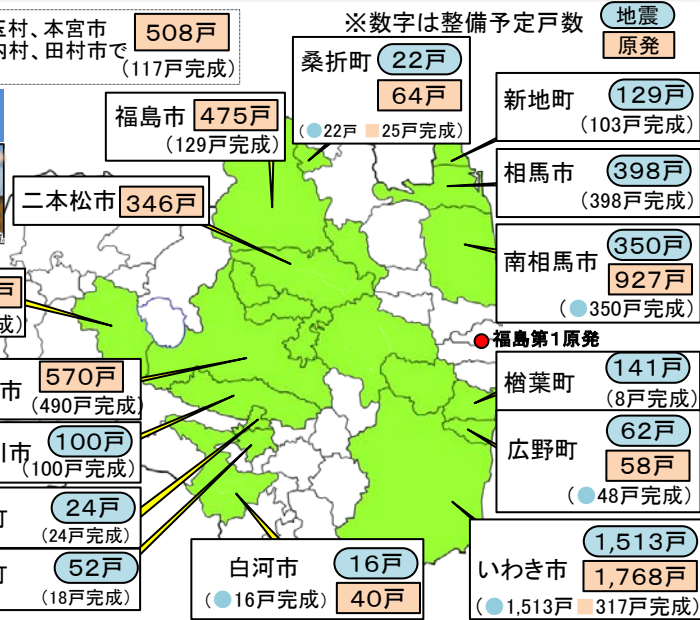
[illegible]玉村、本宮市
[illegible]内村、田村市で
508戸
（117戸完成）

※数字は整備予定戸数
地震
原発

桑折町
22戸
64戸
（22戸 25戸完成）

福島市
475戸
（129戸完成）

新地町
129戸
（103戸完成）

相馬市
398戸
（398戸完成）

二本松市
346戸

南相馬市
350戸
927戸
（350戸完成）

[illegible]戸
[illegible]成）

福島第1原発

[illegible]市
570戸
（490戸完成）

楢葉町
141戸
（8戸完成）

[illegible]川市
100戸
（100戸完成）

広野町
62戸
58戸
（48戸完成）

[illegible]町
24戸
（24戸完成）

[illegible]町
52戸
（18戸完成）

白河市
16戸
40戸
（16戸完成）

いわき市
1,513戸
1,768戸
（1,513戸 317戸完成）